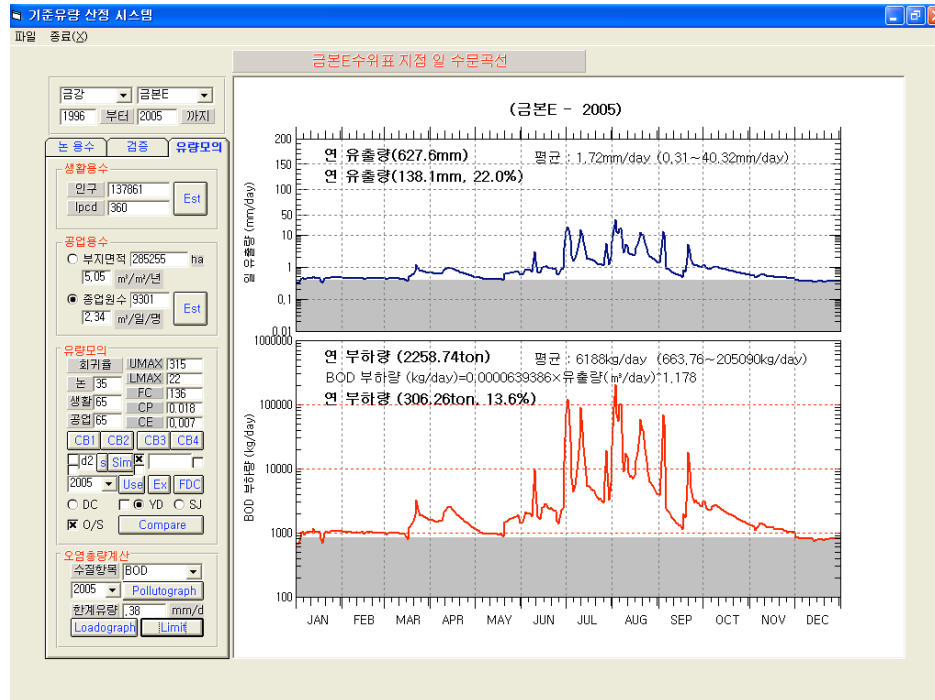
기준유량 산정 시스템
파일 종료(X)

금본E수위표 지점 일 수문곡선

금강 금본E
1996 부터 2005 까지

논 용수 검증 유량모의

생활용수
인구 137861
lpcd 360
Est

공업용수
부지면적 285255 ha
5.05 m³/m²/년
종업원수 9301
2.34 m³/일/명
Est

유량모의
회귀율 UMAX 315
논 35 LMAX 22
생활 65 FC 136
공업 65 CP 0.018
CE 0.007
CB1 CB2 CB3 CB4
d2 s Sim
2005 Use Ex FDC
DC YD SJ
O/S Compare

오염총량계산
수질항목 BOD
2005 Pollutograph
한계유량 .38 mm/d
Loadograph Limit

(금본E - 2005)

연 유출량(627.6mm)
평균 : 1.72mm/day (0.31~40.32mm/day)
연 유출량(138.1mm, 22.0%)

일 유출량 (mm/day)
200
150
100
50
10
1
0.1
0.01

연 부하량 (2258.74ton)
평균 : 6188kg/day (663.76~205090kg/day)
BOD 부하량 (kg/day)=0.0000639386×유출량(m³/day)^1.178
연 부하량 (306.26ton, 13.6%)

BOD 부하량 (kg/day)
1000000
100000
10000
1000
100

JAN FEB MAR APR MAY JUN JUL AUG SEP OCT NOV DEC